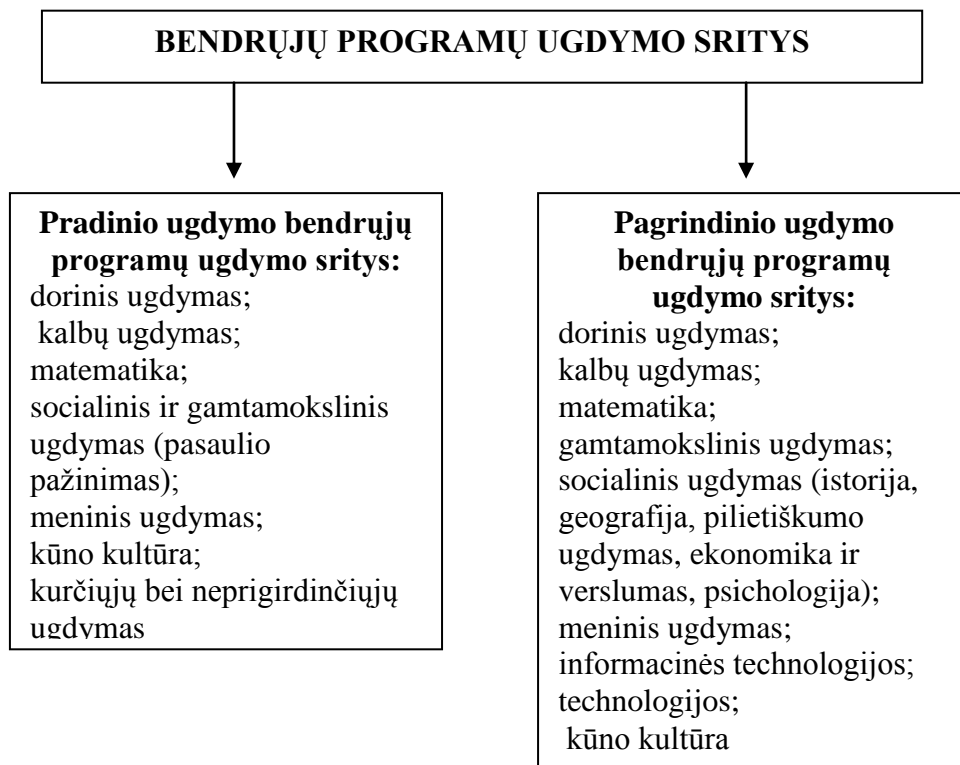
BENDRŲJŲ PROGRAMŲ UGDYMO SRITYS

**Pradinio ugdymo bendrųjų programų ugdymo sritys:**
dorinis ugdymas;
kalbų ugdymas;
matematika;
socialinis ir gamtamokslinis ugdymas (pasaulio pažinimas);
meninis ugdymas;
kūno kultūra;
kurčiųjų bei neprigirdinčiųjų ugdymas

**Pagrindinio ugdymo bendrųjų programų ugdymo sritys:**
dorinis ugdymas;
kalbų ugdymas;
matematika;
gamtamokslinis ugdymas;
socialinis ugdymas (istorija, geografija, pilietiškumo ugdymas, ekonomika ir verslumas, psichologija);
meninis ugdymas;
informacinės technologijos;
technologijos;
kūno kultūra